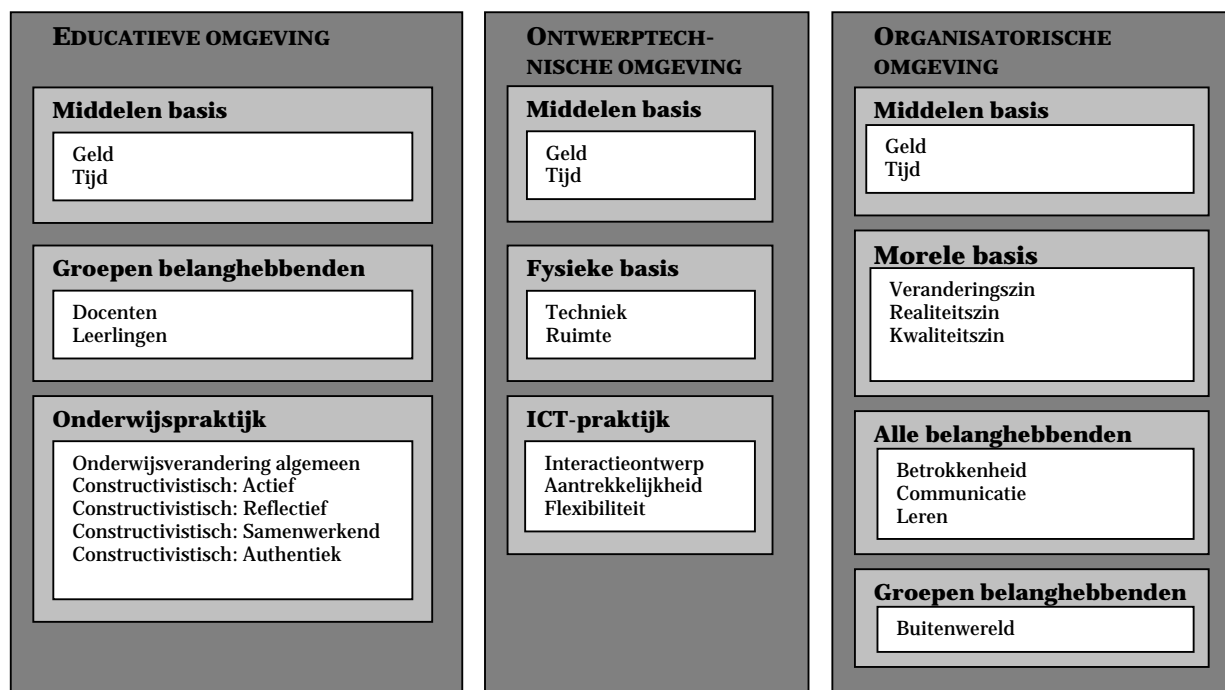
EDUCATIEVE OMGEVING

Middelen basis

Geld
Tijd

Groepen belanghebbenden

Docenten
Leerlingen

Onderwijspraktijk

Onderwijsverandering algemeen
Constructivistisch: Actief
Constructivistisch: Reflectief
Constructivistisch: Samenwerkend
Constructivistisch: Authentiek

ONTWERPTECHNISCHE OMGEVING

Middelen basis

Geld
Tijd

Fysieke basis

Techniek
Ruimte

ICT-praktijk

Interactieontwerp
Aantrekkelijkheid
Flexibiliteit

ORGANISATORISCHE OMGEVING

Middelen basis

Geld
Tijd

Morele basis

Veranderingszin
Realiteitszin
Kwaliteitszin

Alle belanghebbenden

Betrokkenheid
Communicatie
Leren

Groepen belanghebbenden

Buitenwereld